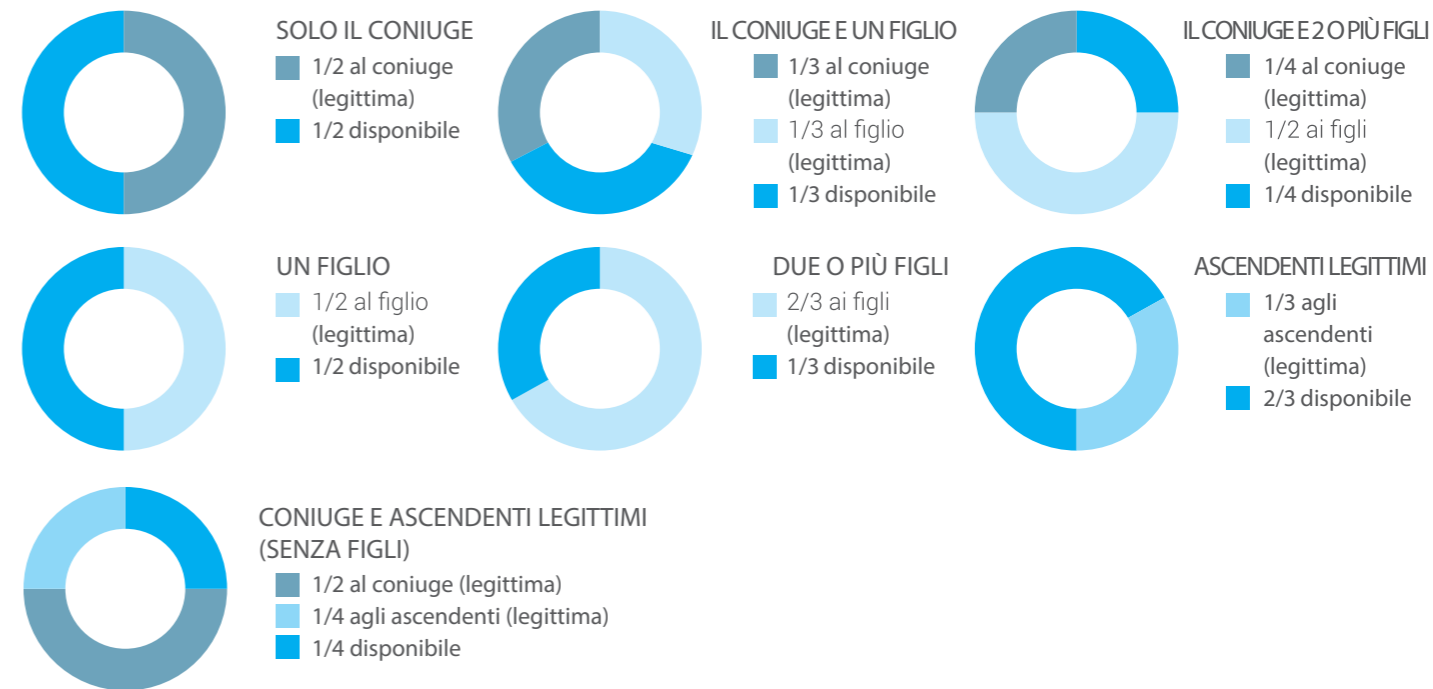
SOLO IL CONIUGE
1/2 al coniuge (legittima)
1/2 disponibile

IL CONIUGE E UN FIGLIO
1/3 al coniuge (legittima)
1/3 al figlio (legittima)
1/3 disponibile

IL CONIUGE E 2 O PIÙ FIGLI
1/4 al coniuge (legittima)
1/2 ai figli (legittima)
1/4 disponibile

UN FIGLIO
1/2 al figlio (legittima)
1/2 disponibile

DUE O PIÙ FIGLI
2/3 ai figli (legittima)
1/3 disponibile

ASCENDENTI LEGITTIMI
1/3 agli ascendenti (legittima)
2/3 disponibile

CONIUGE E ASCENDENTI LEGITTIMI (SENZA FIGLI)
1/2 al coniuge (legittima)
1/4 agli ascendenti (legittima)
1/4 disponibile